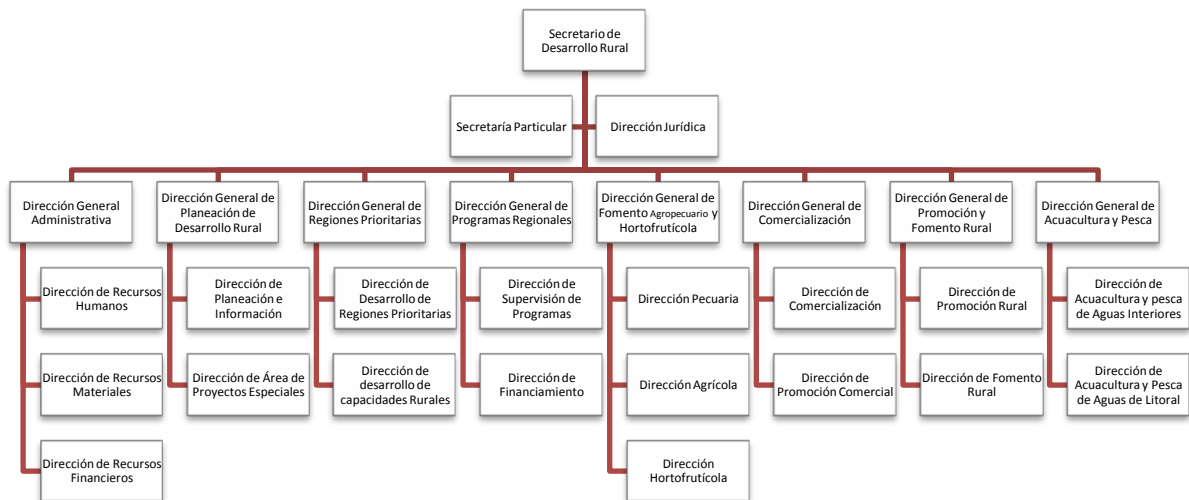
Secretario de Desarrollo Rural

Secretaría Particular

Dirección Jurídica

Dirección General Administrativa

Dirección de Recursos Humanos

Dirección de Recursos Materiales

Dirección de Recursos Financieros

Dirección General de Planeación de Desarrollo Rural

Dirección de Planeación e Información

Dirección de Área de Proyectos Especiales

Dirección General de Regiones Prioritarias

Dirección de Desarrollo de Regiones Prioritarias

Dirección de desarrollo de capacidades Rurales

Dirección General de Programas Regionales

Dirección de Supervisión de Programas

Dirección de Financiamiento

Dirección General de Fomento Agropecuario y Hortofrutícola

Dirección Pecuaria

Dirección Agrícola

Dirección Hortofrutícola

Dirección General de Comercialización

Dirección de Comercialización

Dirección de Promoción Comercial

Dirección General de Promoción y Fomento Rural

Dirección de Promoción Rural

Dirección de Fomento Rural

Dirección General de Acuacultura y Pesca

Dirección de Acuacultura y pesca de Aguas Interiores

Dirección de Acuacultura y Pesca de Aguas de Litoral